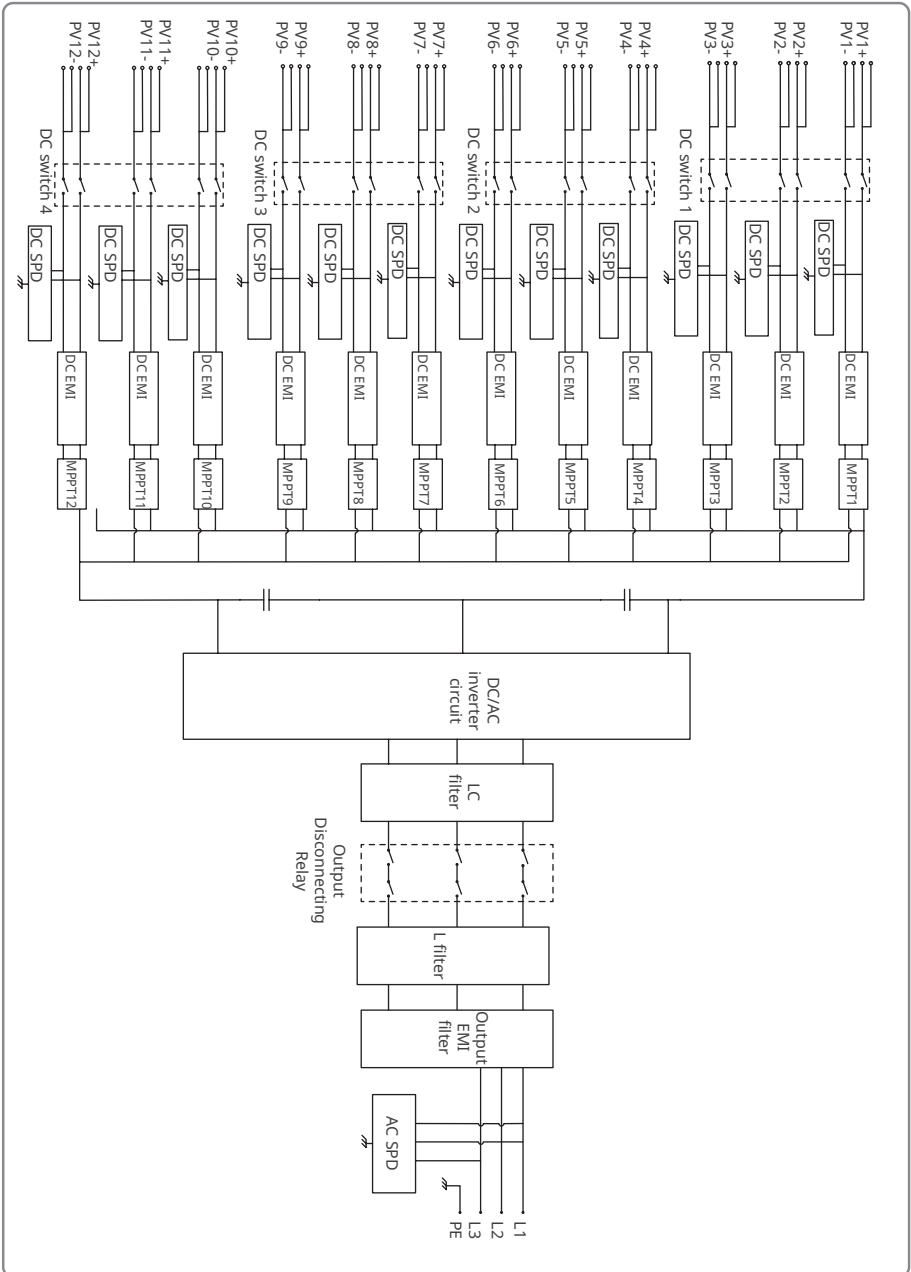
PV1+
PV1-
PV2+
PV2-
PV3+
PV3-
PV4+
PV4-
PV5+
PV5-
PV6+
PV6-
PV7+
PV7-
PV8+
PV8-
PV9+
PV9-
PV10+
PV10-
PV11+
PV11-
PV12+
PV12-

DC switch 1
DC switch 2
DC switch 3
DC switch 4

DC SPD
DC SPD
DC SPD
DC SPD
DC SPD
DC SPD
DC SPD
DC SPD
DC SPD
DC SPD
DC SPD
DC SPD

DC EMI
DC EMI
DC EMI
DC EMI
DC EMI
DC EMI
DC EMI
DC EMI
DC EMI
DC EMI
DC EMI
DC EMI

MPPT1
MPPT2
MPPT3
MPPT4
MPPT5
MPPT6
MPPT7
MPPT8
MPPT9
MPPT10
MPPT11
MPPT12

DC/AC inverter circuit

LC filter

Output Disconnecting Relay

L filter

Output EMI filter

AC SPD

L1
L2
L3
PE